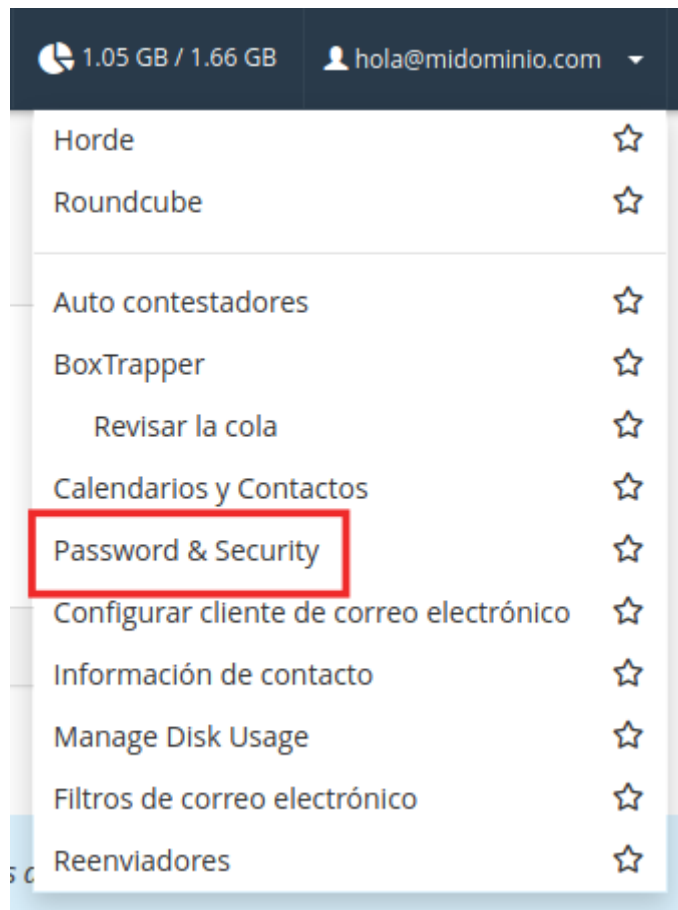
1.05 GB / 1.66 GB hola@midominio.com

Horde
Roundcube

Auto contestadores
BoxTrapper
Revisar la cola
Calendarios y Contactos
Password & Security
Configurar cliente de correo electrónico
Información de contacto
Manage Disk Usage
Filtros de correo electrónico
Reenviadores